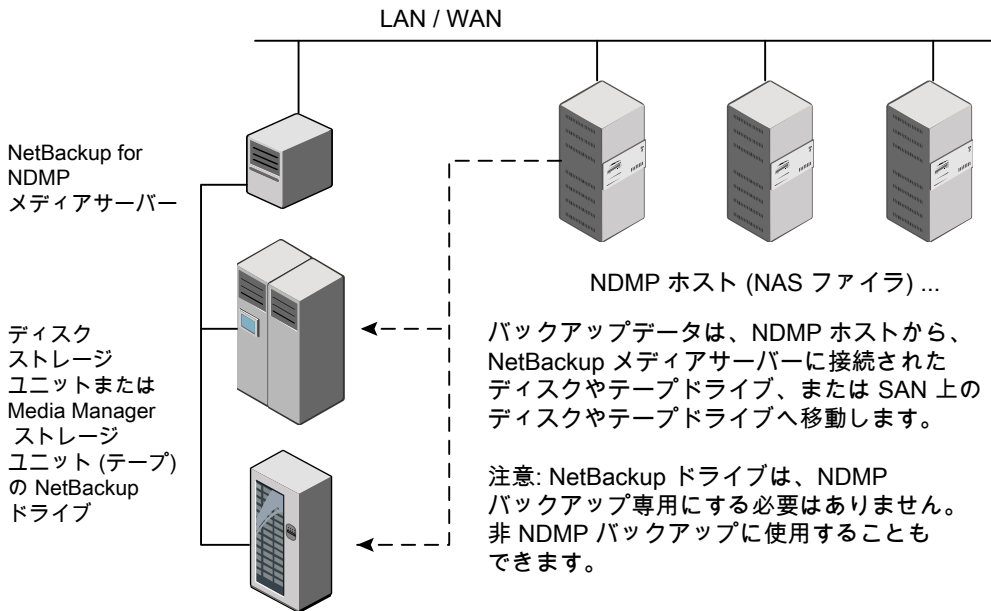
LAN / WAN

NetBackup for NDMP メディアサーバー

ディスク ストレージ ユニットまたは Media Manager ストレージ ユニット (テープ) の NetBackup ドライブ

NDMP ホスト (NAS ファイラ) ...

バックアップデータは、NDMP ホストから、NetBackup メディアサーバーに接続されたディスクやテープドライブ、または SAN 上のディスクやテープドライブへ移動します。

注意: NetBackup ドライブは、NDMP バックアップ専用にする必要はありません。非 NDMP バックアップに使用することもできます。